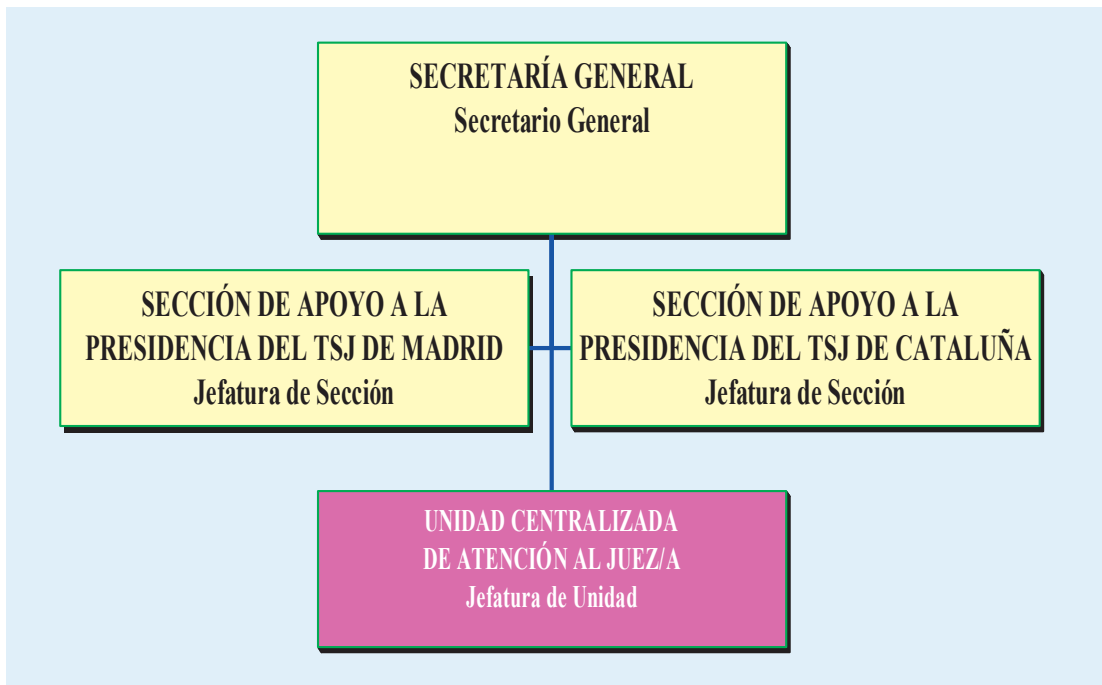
SECRETARÍA GENERAL
Secretario General

SECCIÓN DE APOYO A LA PRESIDENCIA DEL TSJ DE MADRID
Jefatura de Sección

SECCIÓN DE APOYO A LA PRESIDENCIA DEL TSJ DE CATALUÑA
Jefatura de Sección

UNIDAD CENTRALIZADA DE ATENCIÓN AL JUEZ/A
Jefatura de Unidad